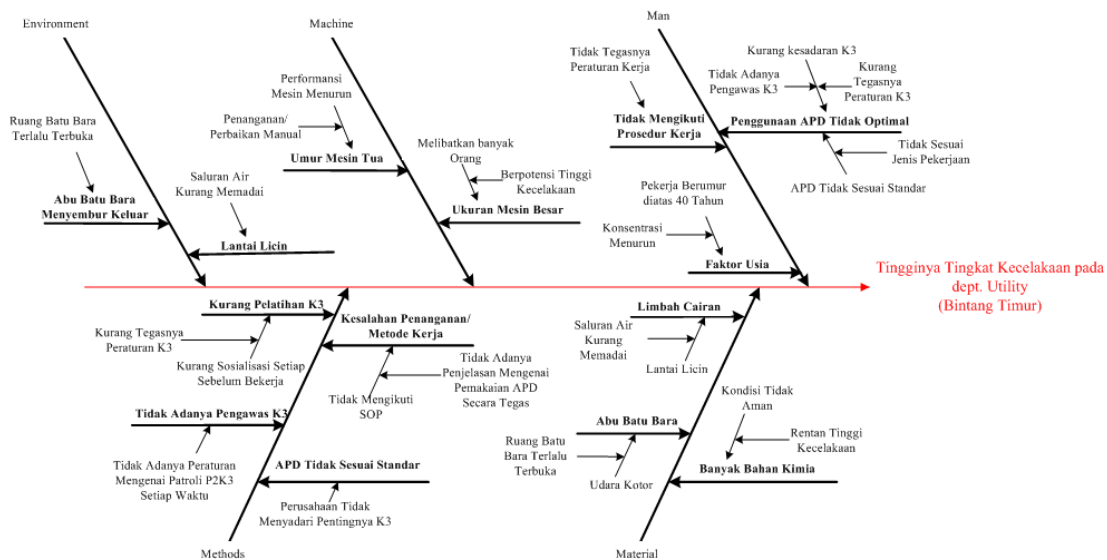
Environment

Ruang Batu Bara Terlalu Terbuka

Abu Batu Bara Menyembur Keluar

Saluran Air Kurang Memadai

Lantai Licin

Machine

Performansi Mesin Menurun

Penanganan/ Perbaikan Manual

Umur Mesin Tua

Melibatkan banyak Orang

Berpotensi Tinggi Kecelakaan

Ukuran Mesin Besar

Man

Tidak Tegasnya Peraturan Kerja

Tidak Mengikuti Prosedur Kerja

Kurang kesadaran K3

Tidak Adanya Pengawas K3

Kurang Tegasnya Peraturan K3

Penggunaan APD Tidak Optimal

Tidak Sesuai Jenis Pekerjaan

APD Tidak Sesuai Standar

Pekerja Berumur diatas 40 Tahun

Konsentrasi Menurun

Faktor Usia

Tingginya Tingkat Kecelakaan pada dept. Utility (Bintang Timur)

Kurang Pelatihan K3

Kurang Tegasnya Peraturan K3

Kurang Sosialisasi Setiap Sebelum Bekerja

Kesalahan Penanganan/ Metode Kerja

Tidak Adanya Penjelasan Mengenai Pemakaian APD Secara Tegas

Tidak Mengikuti SOP

Tidak Adanya Pengawas K3

Tidak Adanya Peraturan Mengenai Patroli P2K3 Setiap Waktu

APD Tidak Sesuai Standar

Perusahaan Tidak Menyadari Pentingnya K3

Methods

Limbah Cairan

Saluran Air Kurang Memadai

Lantai Licin

Kondisi Tidak Aman

Rentan Tinggi Kecelakaan

Abu Batu Bara

Ruang Batu Bara Terlalu Terbuka

Udara Kotor

Banyak Bahan Kimia

Material